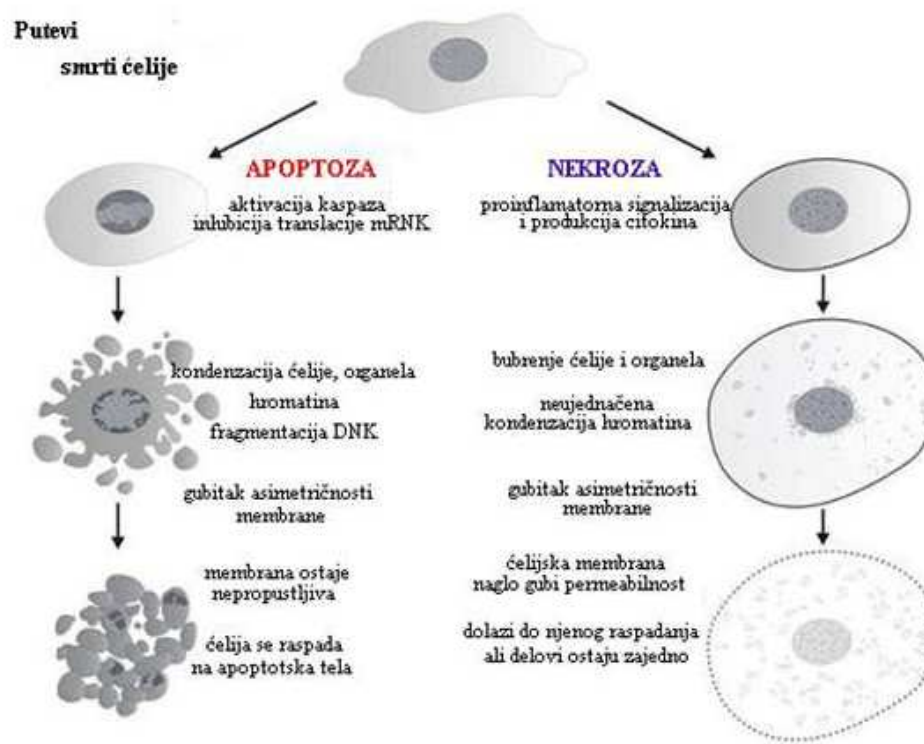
Putevi
smrti ćelije

APOPTOZA

aktivacija kaspaza
inhibicija translacije mRNK

kondenzacija ćelije, organela
hromatina
fragmentacija DNK

gubitak asimetričnosti membrane

membrana ostaje nepropustljiva

ćelija se raspada na apoptotska tela

NEKROZA

proinflamatorna signalizacija i produkcija citokina

bubrenje ćelije i organela

neujednačena kondenzacija hromatina

gubitak asimetričnosti membrane

ćelijska membrana naglo gubi permeabilnost

dolazi do njenog raspadanja ali delovi ostaju zajedno